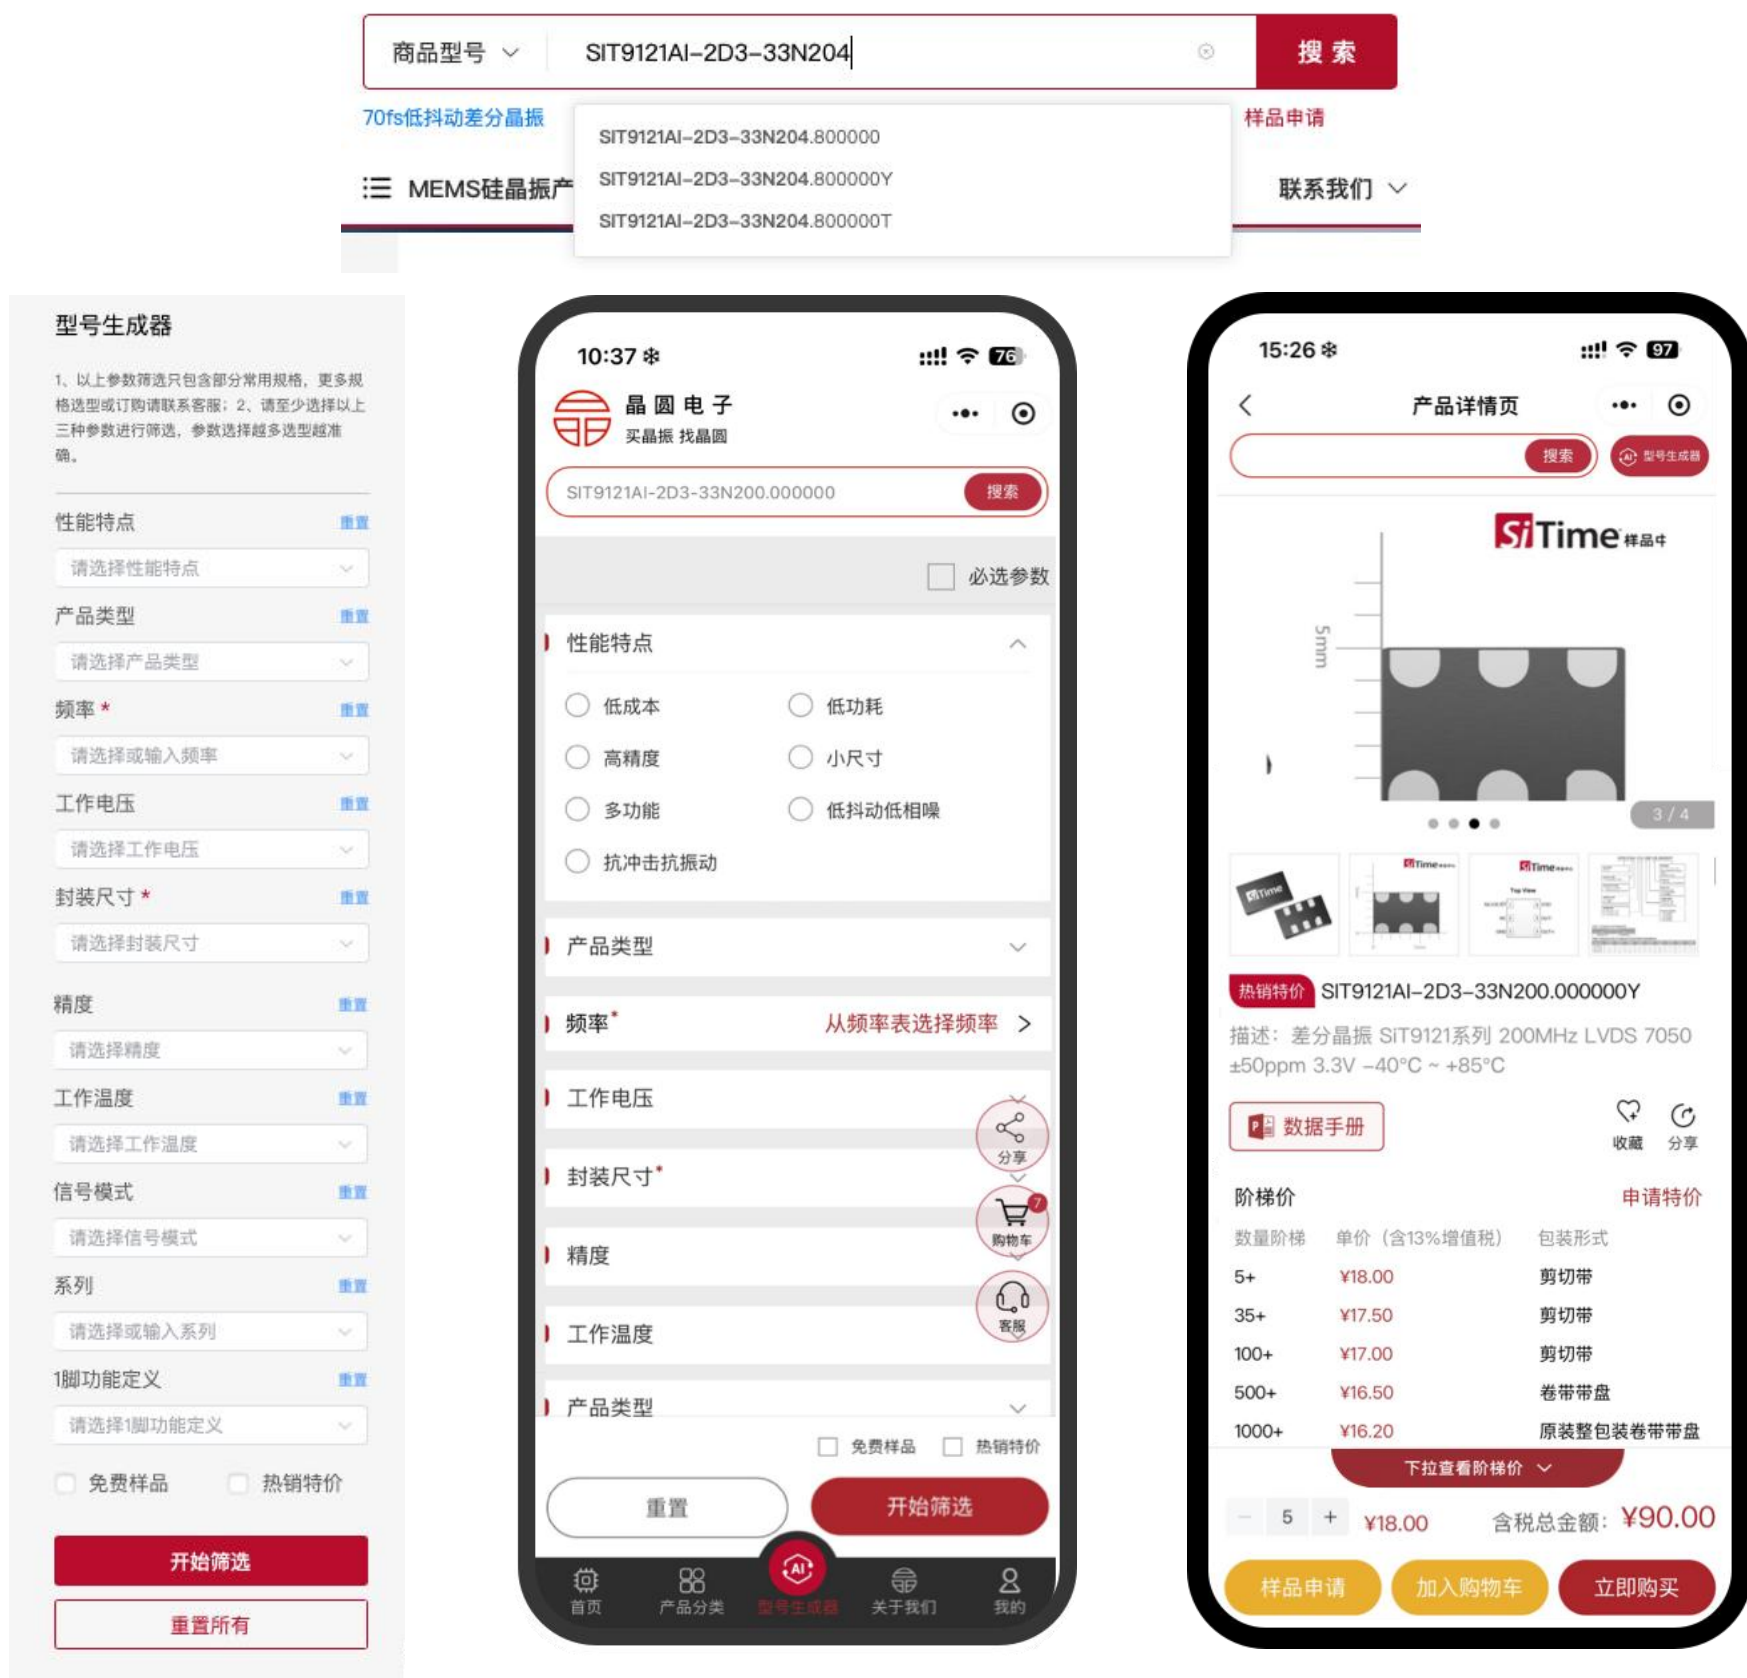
商品型号 SIT9121AI-2D3-33N204 搜索

70fs低抖动差分晶振 样品申请

SIT9121AI-2D3-33N204.800000
SIT9121AI-2D3-33N204.800000Y
SIT9121AI-2D3-33N204.800000T

MEMS硅晶振产 联系我们

型号生成器

1、以上参数筛选只包含部分常用规格，更多规格选型或订购请联系客服；2、请至少选择以上三种参数进行筛选，参数选择越多选型越准确。

性能特点 重置
请选择性能特点
产品类型 重置
请选择产品类型
频率 * 重置
请选择或输入频率
工作电压 重置
请选择工作电压
封装尺寸 * 重置
请选择封装尺寸
精度 重置
请选择精度
工作温度 重置
请选择工作温度
信号模式 重置
请选择信号模式
系列 重置
请选择或输入系列
1脚功能定义 重置
请选择1脚功能定义
免费样品 热销特价
开始筛选
重置所有

10:37 76
晶圆电子
买晶振 找晶圆
SIT9121AI-2D3-33N200.000000 搜索
必选参数
性能特点
低成本 低功耗
高精度 小尺寸
多功能 低抖动低相噪
抗冲击抗振动
产品类型
频率* 从频率表选择频率 >
工作电压
分享
封装尺寸*
购物车
精度
客服
工作温度
产品类型
免费样品 热销特价
重置 开始筛选
首页 产品分类 型号生成器 关于我们 我的

15:26 97
产品详情页
搜索 型号生成器
SiTime 样品中
5mm
3 / 4
热销特价 SIT9121AI-2D3-33N200.000000Y
描述：差分晶振 SiT9121系列 200MHz LVDS 7050 ±50ppm 3.3V -40°C ~ +85°C
数据手册 收藏 分享
阶梯价 申请特价

| 数量阶梯 | 单价（含13%增值税） | 包装形式 |
|---|---|---|
| 5+ | ¥18.00 | 剪切带 |
| 35+ | ¥17.50 | 剪切带 |
| 100+ | ¥17.00 | 剪切带 |
| 500+ | ¥16.50 | 卷带带盘 |
| 1000+ | ¥16.20 | 原装整包装卷带带盘 |

下拉查看阶梯价
- 5 + ¥18.00 含税总金额：¥90.00
样品申请 加入购物车 立即购买